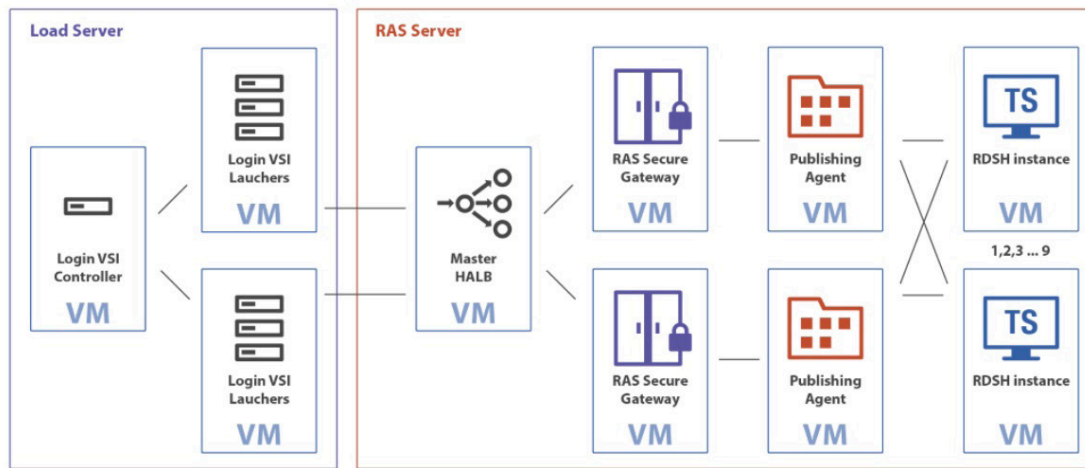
Load Server

Login VSI Controller
VM

Login VSI Lauchers
VM

Login VSI Lauchers
VM

RAS Server

Master HALB
VM

RAS Secure Gateway
VM

Publishing Agent
VM

TS
RDSH instance
VM

1,2,3 ... 9

RAS Secure Gateway
VM

Publishing Agent
VM

TS
RDSH instance
VM